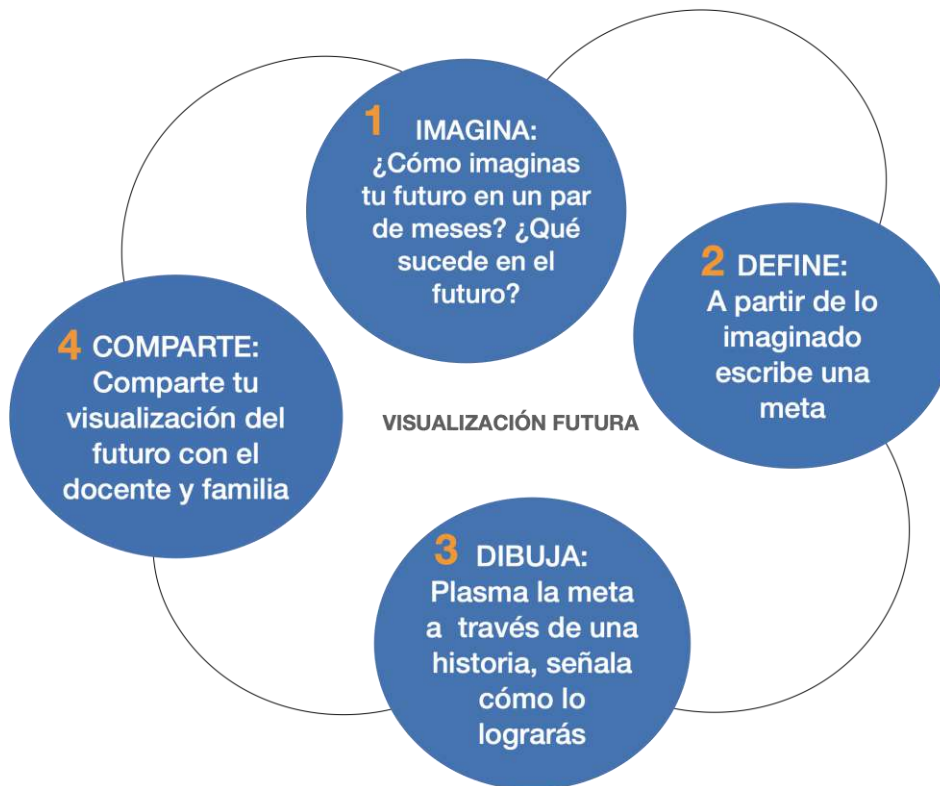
1 IMAGINA:
¿Cómo imaginas tu futuro en un par de meses? ¿Qué sucede en el futuro?

2 DEFINE:
A partir de lo imaginado escribe una meta

VISUALIZACIÓN FUTURA

3 DIBUJA:
Plasma la meta a través de una historia, señala cómo lo lograrás

4 COMPARTE:
Comparte tu visualización del futuro con el docente y familia